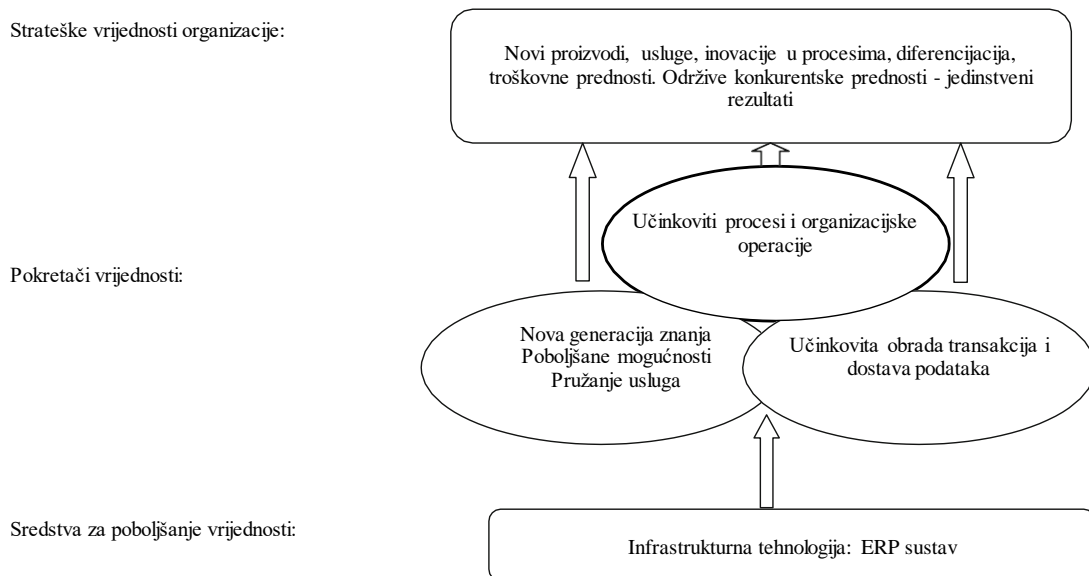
Strateške vrijednosti organizacije:

Novi proizvodi, usluge, inovacije u procesima, diferencijacija, troškovne prednosti. Održive konkurentske prednosti - jedinstveni rezultati

Učinkoviti procesi i organizacijske operacije

Pokretači vrijednosti:

Nova generacija znanja
Poboljšane mogućnosti
Pružanje usluga

Učinkovita obrada transakcija i dostava podataka

Sredstva za poboljšanje vrijednosti:

Infrastrukturna tehnologija: ERP sustav